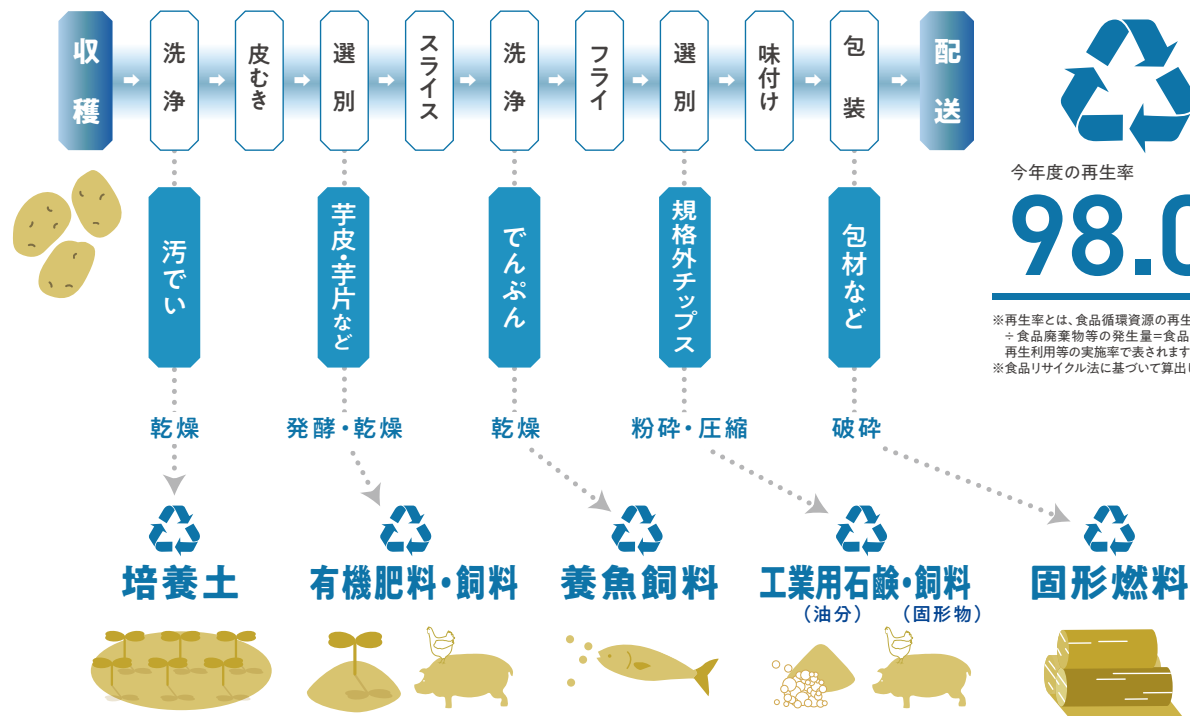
収穫 → 洗浄 → 皮むき → 選別 → スライス → 洗浄 → フライ → 選別 → 味付け → 包装 → 配送

今年度の再生率

98.0

※再生率とは、食品循環資源の再生
÷食品廃棄物等の発生量=食品
再生利用等の実施率で表されます
※食品リサイクル法に基づいて算出

汚でい

乾燥

培養土

芋皮・芋片など

発酵・乾燥

有機肥料・飼料

でんぷん

乾燥

養魚飼料

規格外チップス

粉砕・圧縮

工業用石鹸・飼料
（油分）　（固形物）

包材など

破砕

固形燃料